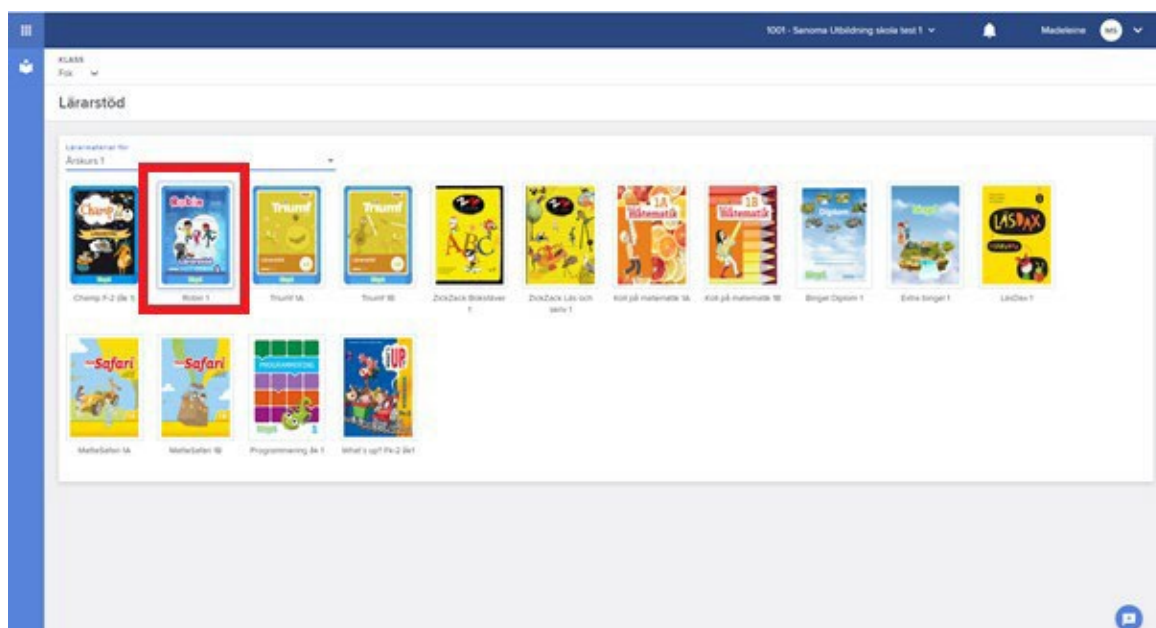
1001 - Sanoma Utbildning skola test 1

Madeleine MS

KLASS
Fsk

Lärarstöd

Lärarmaterial för
Årskurs 1

Champ F-2 (åk 1)

Rubin 1

Triumf 1A

Triumf 1B

ZickZack Bokstäver 1

ZickZack Läs och skriv 1

Koll på matematik 1A

Koll på matematik 1B

Bingel Diplom 1

Extra bingel 1

LäsDax 1

MatteSafari 1A

MatteSafari 1B

Programmering åk 1

What's up? Fk-2 åk1